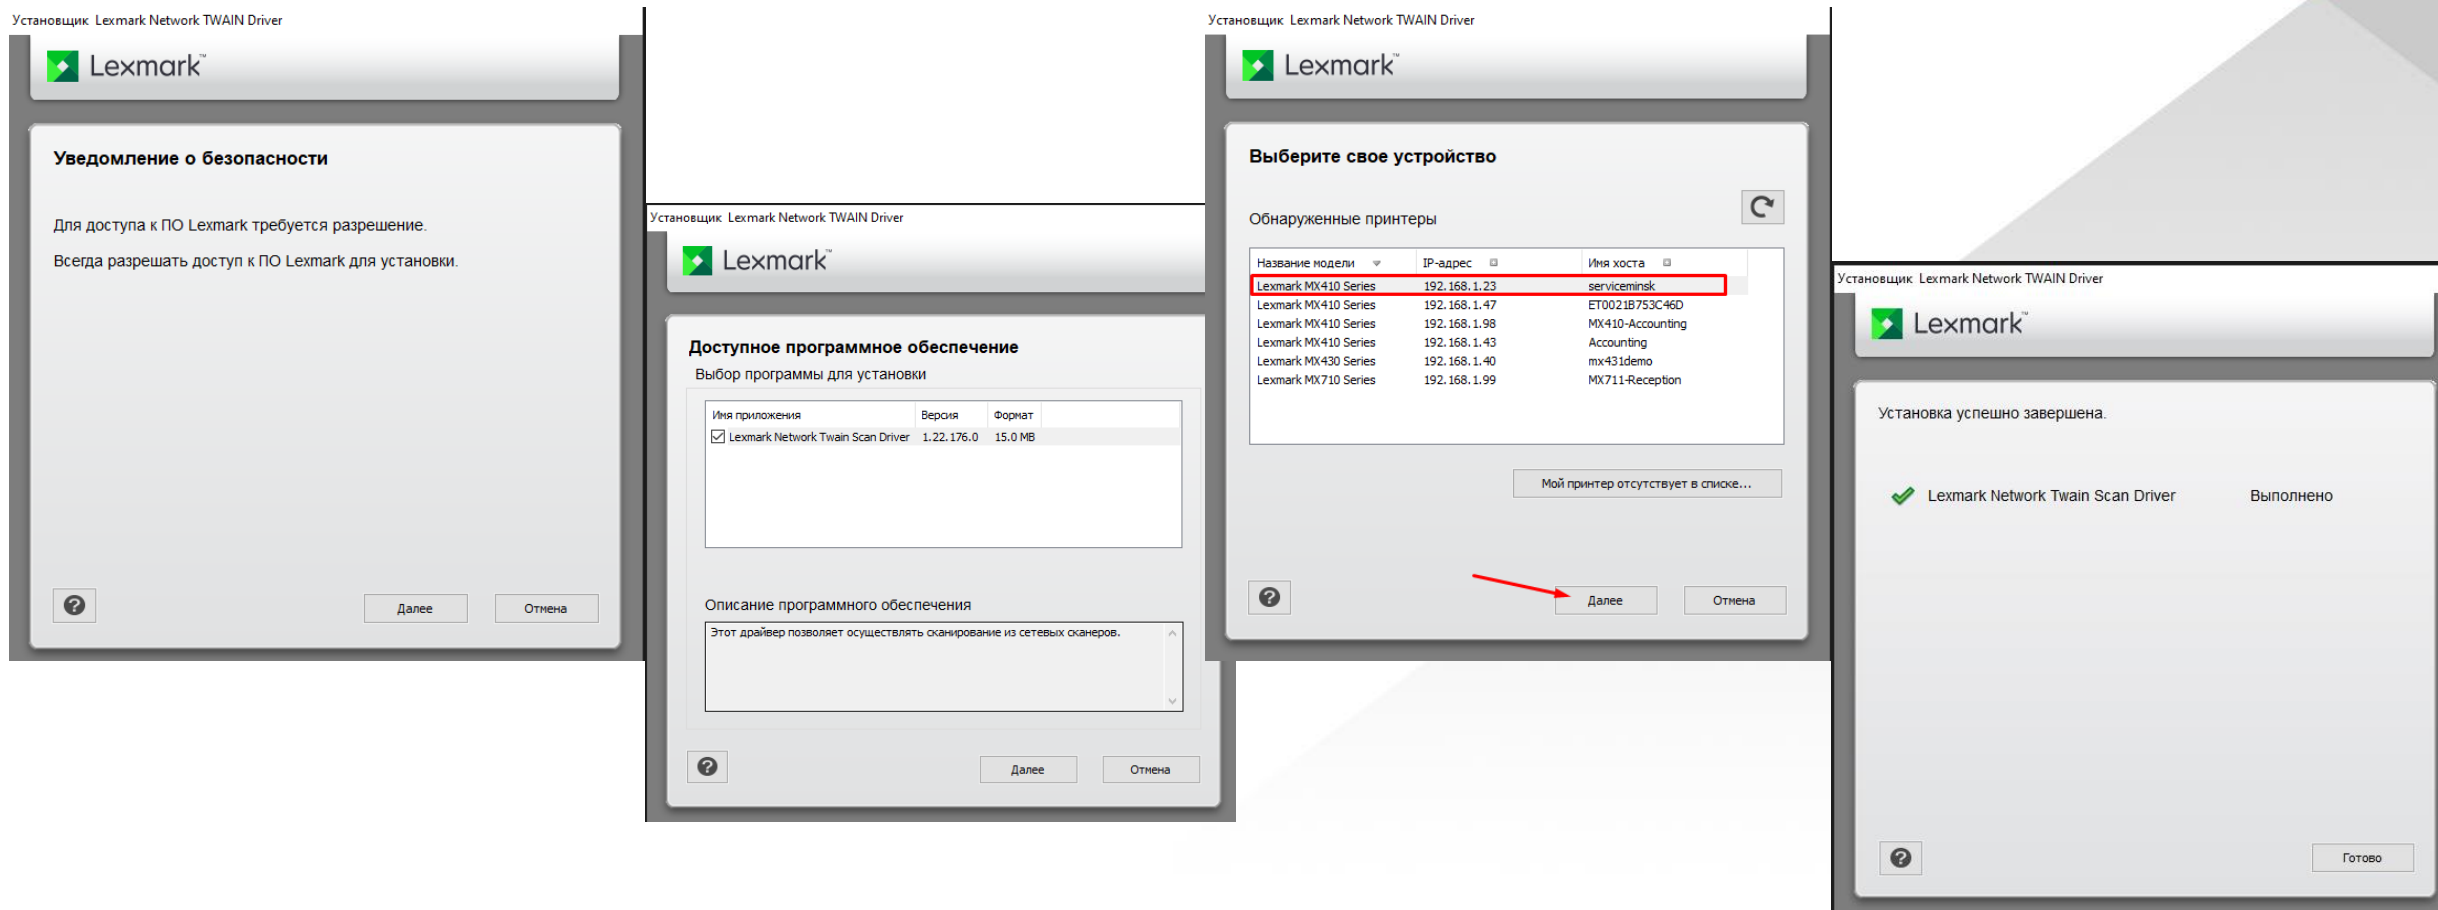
Установщик Lexmark Network TWAIN Driver

Lexmark

Уведомление о безопасности

Для доступа к ПО Lexmark требуется разрешение.

Всегда разрешать доступ к ПО Lexmark для установки.

?

Далее

Отмена

Установщик Lexmark Network TWAIN Driver

Lexmark

Доступное программное обеспечение

Выбор программы для установки

| Имя приложения | Версия | Формат |
|---|---|---|
| ☑ Lexmark Network Twain Scan Driver | 1.22.176.0 | 15.0 MB |

Описание программного обеспечения

Этот драйвер позволяет осуществлять сканирование из сетевых сканеров.

?

Далее

Отмена

Установщик Lexmark Network TWAIN Driver

Lexmark

Выберите свое устройство

Обнаруженные принтеры

| Название модели | IP-адрес | Имя хоста |
|---|---|---|
| Lexmark MX410 Series | 192.168.1.23 | serviceminsk |
| Lexmark MX410 Series | 192.168.1.47 | ET0021B753C46D |
| Lexmark MX410 Series | 192.168.1.98 | MX410-Accounting |
| Lexmark MX410 Series | 192.168.1.43 | Accounting |
| Lexmark MX430 Series | 192.168.1.40 | mx431demo |
| Lexmark MX710 Series | 192.168.1.99 | MX711-Reception |

Мой принтер отсутствует в списке...

?

Далее

Отмена

Установщик Lexmark Network TWAIN Driver

Lexmark

Установка успешно завершена.

Lexmark Network Twain Scan Driver Выполнено

?

Готово